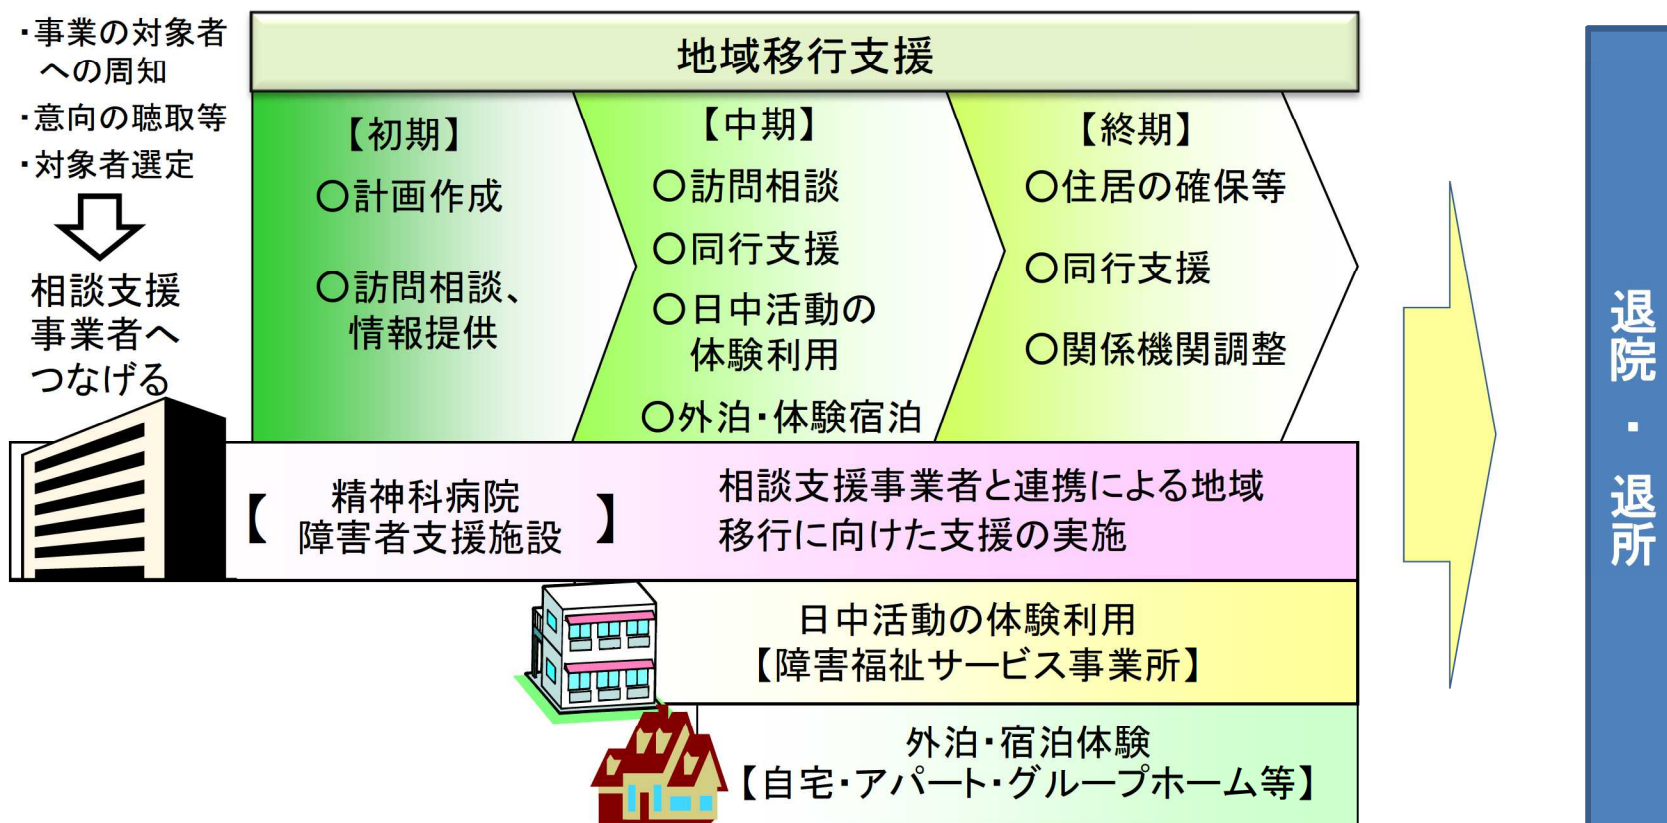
・事業の対象者への周知
・意向の聴取等
・対象者選定

相談支援事業者へつなげる

地域移行支援

【初期】
○計画作成
○訪問相談、情報提供

【中期】
○訪問相談
○同行支援
○日中活動の体験利用
○外泊・体験宿泊

【終期】
○住居の確保等
○同行支援
○関係機関調整

【精神科病院 障害者支援施設】

相談支援事業者と連携による地域移行に向けた支援の実施

日中活動の体験利用
【障害福祉サービス事業所】

外泊・宿泊体験
【自宅・アパート・グループホーム等】

退院・退所